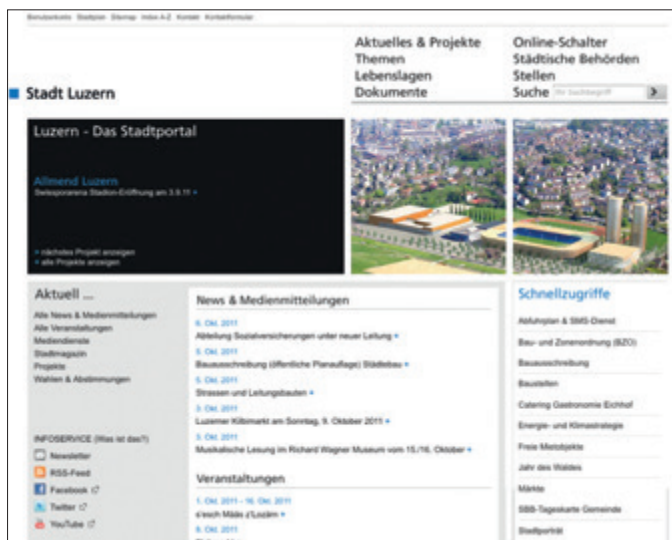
Benutzerkonto Stadtplan Sitemap Index A-Z Kontakt Kontaktformular

Stadt Luzern

Aktuelles & Projekte
Themen
Lebenslagen
Dokumente

Online-Schalter
Städtische Behörden
Stellen
Suche

Luzern - Das Stadtportal

Allmend Luzern
Swissporarena Stadion-Eröffnung am 3.9.11

» nächstes Projekt anzeigen
» alle Projekte anzeigen

Aktuell ...

Alle News & Medienmitteilungen
Alle Veranstaltungen
Mediendienste
Stadtmagazin
Projekte
Wahlen & Abstimmungen

INFOSERVICE (Was ist das?)
Newsletter
RSS-Feed
Facebook
Twitter
YouTube

News & Medienmitteilungen

6. Okt. 2011
Abteilung Sozialversicherungen unter neuer Leitung
5. Okt. 2011
Bauausschreibung (öffentliche Planauflage) Städtebau
5. Okt. 2011
Strassen und Leitungsbauten
3. Okt. 2011
Luzerner Kilbimarkt am Sonntag, 9. Oktober 2011
3. Okt. 2011
Musikalische Lesung im Richard Wagner Museum vom 15./16. Oktober

Veranstaltungen

1. Okt. 2011 - 16. Okt. 2011
s'esch Määs z'Lozärn
8. Okt. 2011
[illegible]

Schnellzugriffe

Abfuhrplan & SMS-Dienst
Bau- und Zonenordnung (BZO)
Bauausschreibung
Baustellen
Catering Gastronomie Eichhof
Energie- und Klimastrategie
Freie Mietobjekte
Jahr des Waldes
Märkte
SBB-Tageskarte Gemeinde
Stadtporträt